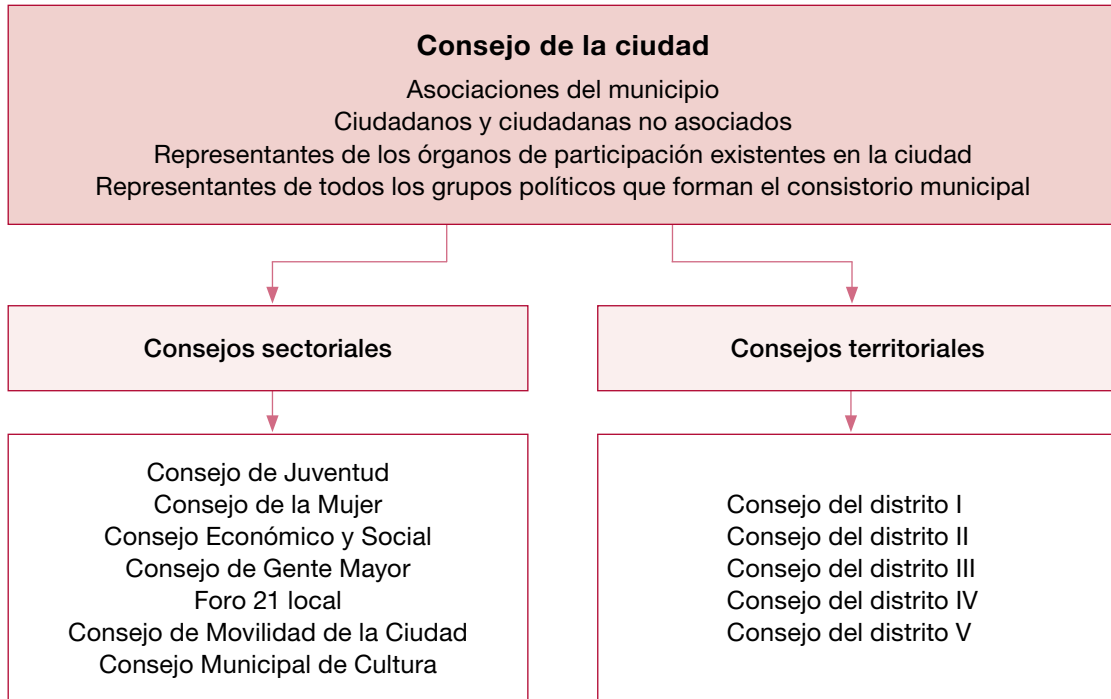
Consejo de la ciudad
Asociaciones del municipio
Ciudadanos y ciudadanas no asociados
Representantes de los órganos de participación existentes en la ciudad
Representantes de todos los grupos políticos que forman el consistorio municipal

Consejos sectoriales

Consejos territoriales

Consejo de Juventud
Consejo de la Mujer
Consejo Económico y Social
Consejo de Gente Mayor
Foro 21 local
Consejo de Movilidad de la Ciudad
Consejo Municipal de Cultura

Consejo del distrito I
Consejo del distrito II
Consejo del distrito III
Consejo del distrito IV
Consejo del distrito V